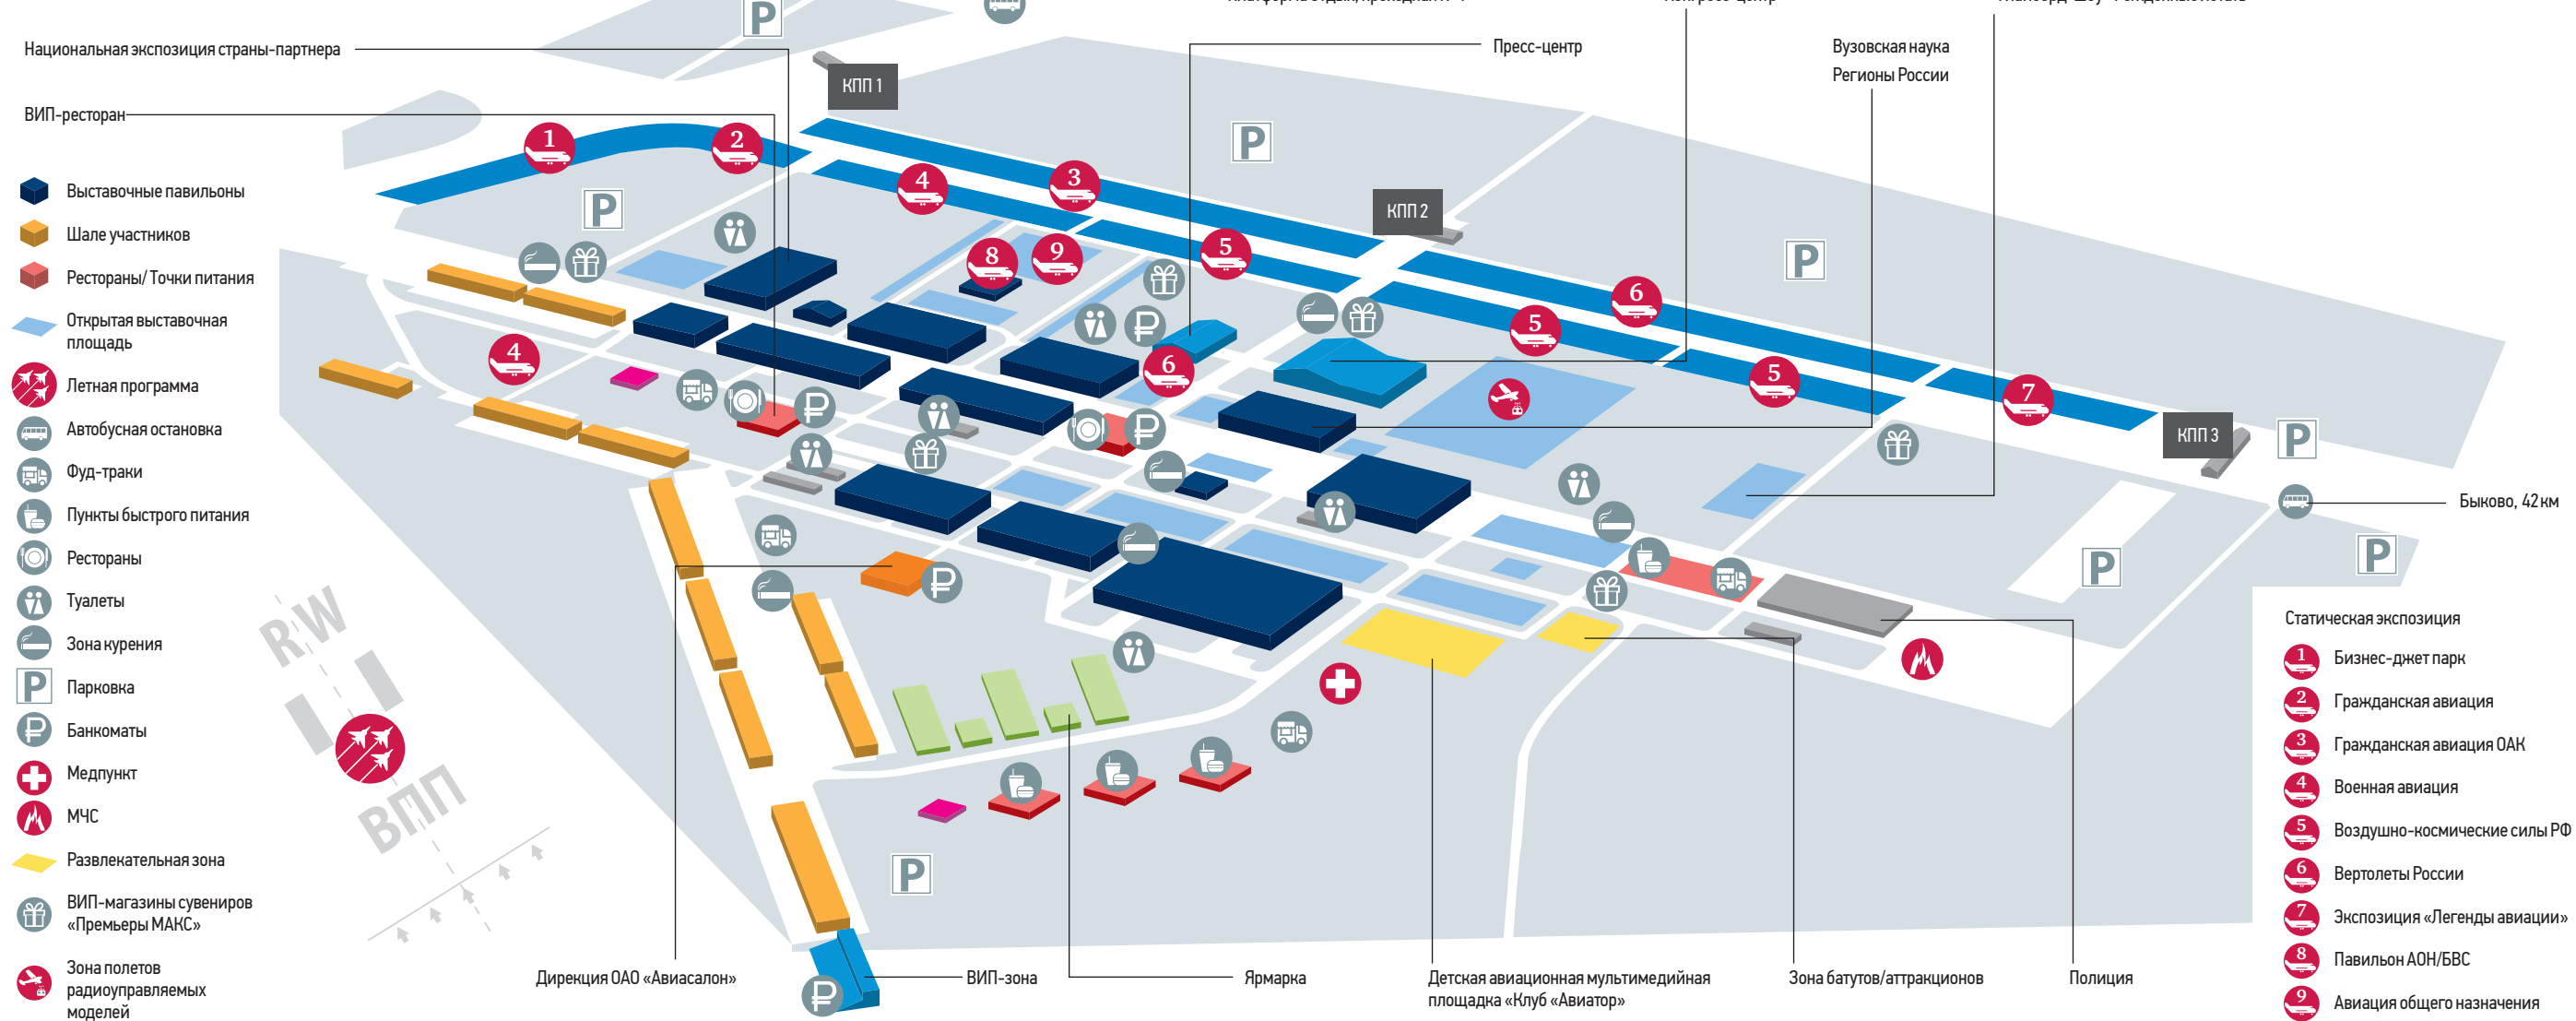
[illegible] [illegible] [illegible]

Национальная экспозиция страны-партнера

ВИП-ресторан

Пресс-центр

Вузовская наука
Регионы России

КПП 1

КПП 2

КПП 3

P

Выставочные павильоны
Шале участников
Рестораны/ Точки питания
Открытая выставочная площадь
Летная программа
Автобусная остановка
Фуд-траки
Пункты быстрого питания
Рестораны
Туалеты
Зона курения
Парковка
Банкоматы
Медпункт
МЧС
Развлекательная зона
ВИП-магазины сувениров «Премьеры МАКС»
Зона полетов радиоуправляемых моделей

1 2 3 4 5 6 7 8 9

RW
ВПП

Быково, 42 км

Статическая экспозиция
1 Бизнес-джет парк
2 Гражданская авиация
3 Гражданская авиация ОАК
4 Военная авиация
5 Воздушно-космические силы РФ
6 Вертолеты России
7 Экспозиция «Легенды авиации»
8 Павильон АОН/БВС
9 Авиация общего назначения

Дирекция ОАО «Авиасалон»
ВИП-зона
Ярмарка
Детская авиационная мультимедийная площадка «Клуб «Авиатор»
Зона батутов/аттракционов
Полиция